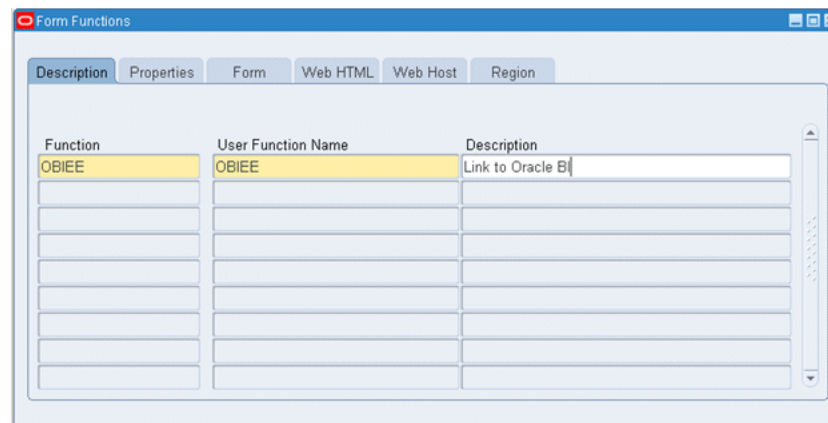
Form Functions

Description | Properties | Form | Web HTML | Web Host | Region

| Function | User Function Name | Description |
|---|---|---|
| OBIEE | OBIEE | Link to Oracle BI |
| | | |
| | | |
| | | |
| | | |
| | | |
| | | |
| | | |
| | | |